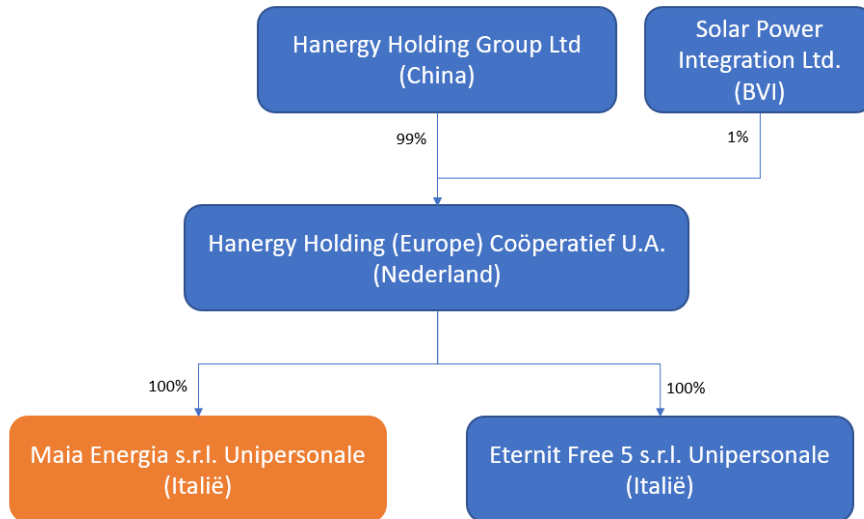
Hanergy Holding Group Ltd (China)

Solar Power Integration Ltd. (BVI)

99%

1%

Hanergy Holding (Europe) Coöperatief U.A. (Nederland)

100%

100%

Maia Energia s.r.l. Unipersonale (Italië)

Eternit Free 5 s.r.l. Unipersonale (Italië)